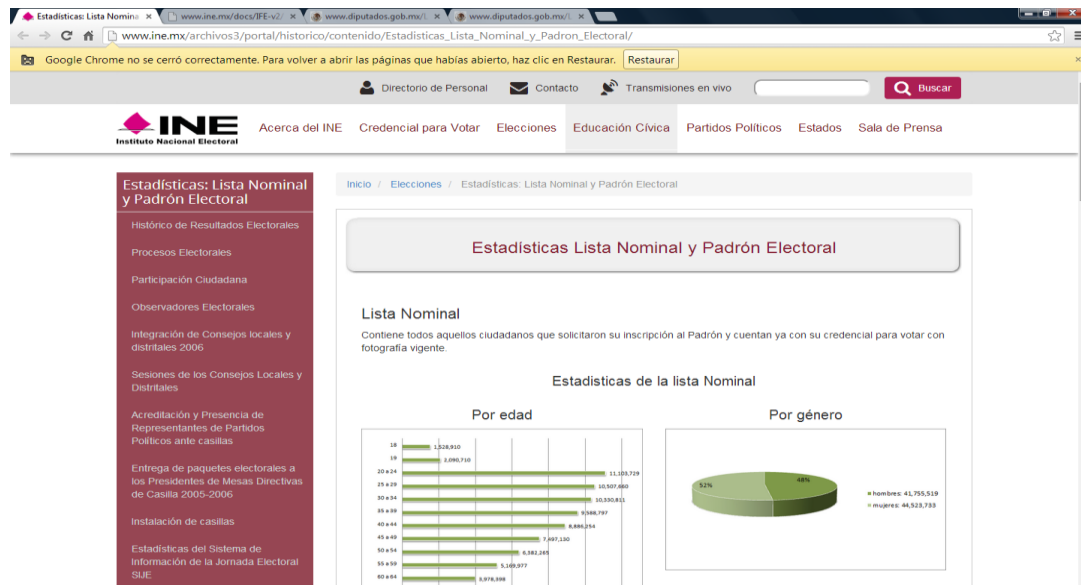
Estadísticas: Lista Nomina ×
www.ine.mx/docs/IFE-v2/ ×
www.diputados.gob.mx/L ×
www.diputados.gob.mx/L ×

www.ine.mx/archivos3/portal/historico/contenido/Estadisticas_Lista_Nominal_y_Padron_Electoral/

Google Chrome no se cerró correctamente. Para volver a abrir las páginas que habías abierto, haz clic en Restaurar. Restaurar

Directorio de Personal Contacto Transmisiones en vivo Buscar

INE
Instituto Nacional Electoral

Acerca del INE Credencial para Votar Elecciones Educación Cívica Partidos Políticos Estados Sala de Prensa

Estadísticas: Lista Nominal y Padrón Electoral

Histórico de Resultados Electorales

Procesos Electorales

Participación Ciudadana

Observadores Electorales

Integración de Consejos locales y distritales 2006

Sesiones de los Consejos Locales y Distritales

Acreditación y Presencia de Representantes de Partidos Políticos ante casillas

Entrega de paquetes electorales a los Presidentes de Mesas Directivas de Casilla 2005-2006

Instalación de casillas

Estadísticas del Sistema de Información de la Jornada Electoral SIJE

Inicio / Elecciones / Estadísticas: Lista Nominal y Padrón Electoral

Estadísticas Lista Nominal y Padrón Electoral

Lista Nominal

Contiene todos aquellos ciudadanos que solicitaron su inscripción al Padrón y cuentan ya con su credencial para votar con fotografía vigente.

Estadisticas de la lista Nominal

Por edad

18 1,528,910
19 2,090,710
20 a 24 11,103,729
25 a 29 10,507,660
30 a 34 10,550,811
35 a 39 9,588,797
40 a 44 8,886,254
45 a 49 7,497,130
50 a 54 6,382,265
55 a 59 5,169,977
60 a 64 3,978,398

Por género

52%
48%
hombres: 41,755,519
mujeres: 44,523,733